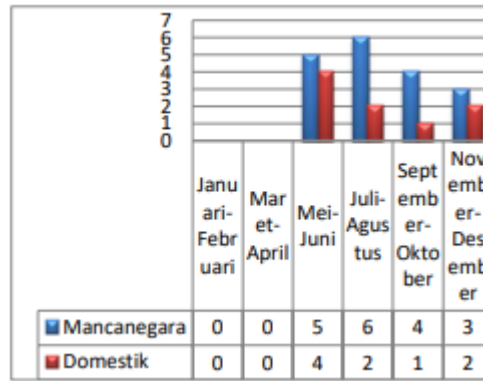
7
6
5
4
3
2
1
0

| | Januari-Februari | Maret-April | Mei-Juni | Juli-Agustus | September-Oktober | Nov emb er-Des emb er |
|---|---|---|---|---|---|---|
| Mancanegara | 0 | 0 | 5 | 6 | 4 | 3 |
| Domestik | 0 | 0 | 4 | 2 | 1 | 2 |